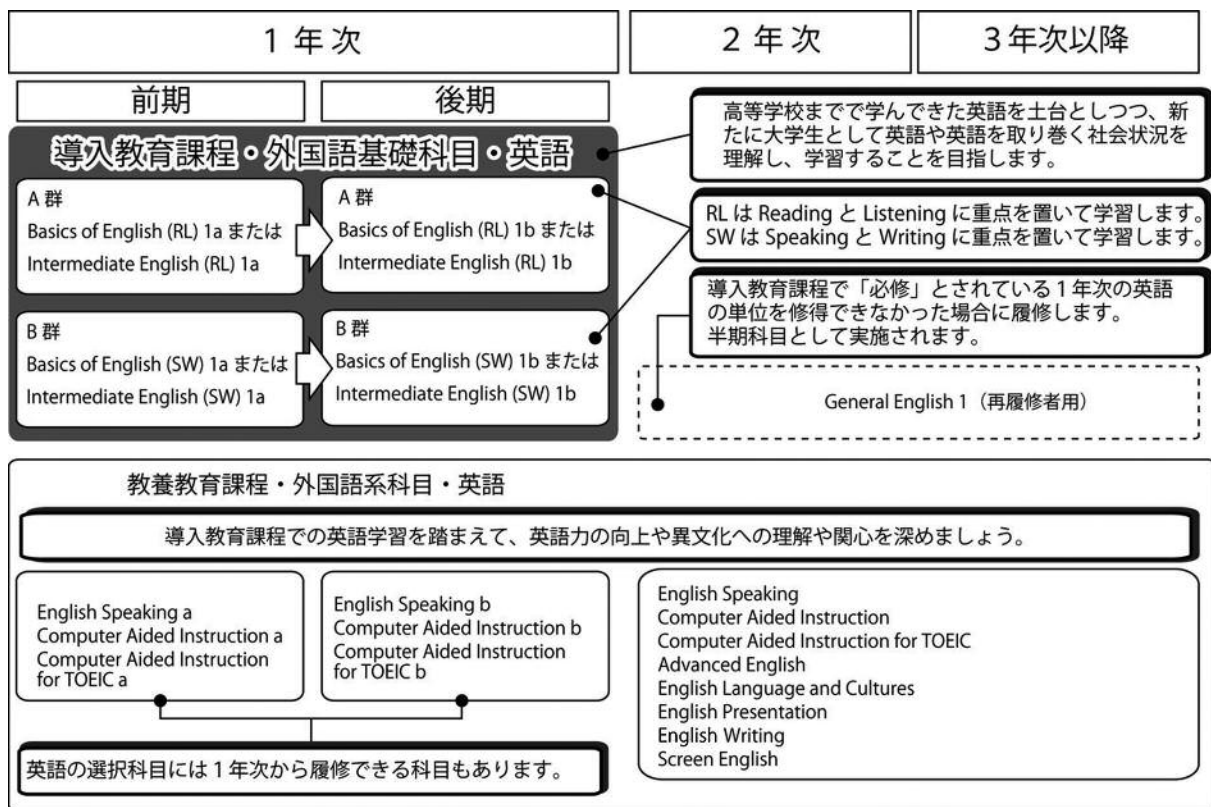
1 年次

2 年次

3年次以降

前期

後期

導入教育課程・外国語基礎科目・英語

A 群
Basics of English (RL) 1a または
Intermediate English (RL) 1a

A 群
Basics of English (RL) 1b または
Intermediate English (RL) 1b

B 群
Basics of English (SW) 1a または
Intermediate English (SW) 1a

B 群
Basics of English (SW) 1b または
Intermediate English (SW) 1b

高等学校までで学んできた英語を土台としつつ、新たに大学生として英語や英語を取り巻く社会状況を理解し、学習することを目指します。

RL は Reading と Listening に重点を置いて学習します。
SW は Speaking と Writing に重点を置いて学習します。

導入教育課程で「必修」とされている1年次の英語の単位を修得できなかった場合に履修します。
半期科目として実施されます。

General English 1（再履修者用）

教養教育課程・外国語系科目・英語

導入教育課程での英語学習を踏まえて、英語力の向上や異文化への理解や関心を深めましょう。

English Speaking a
Computer Aided Instruction a
Computer Aided Instruction for TOEIC a

English Speaking b
Computer Aided Instruction b
Computer Aided Instruction for TOEIC b

English Speaking
Computer Aided Instruction
Computer Aided Instruction for TOEIC
Advanced English
English Language and Cultures
English Presentation
English Writing
Screen English

英語の選択科目には1年次から履修できる科目もあります。